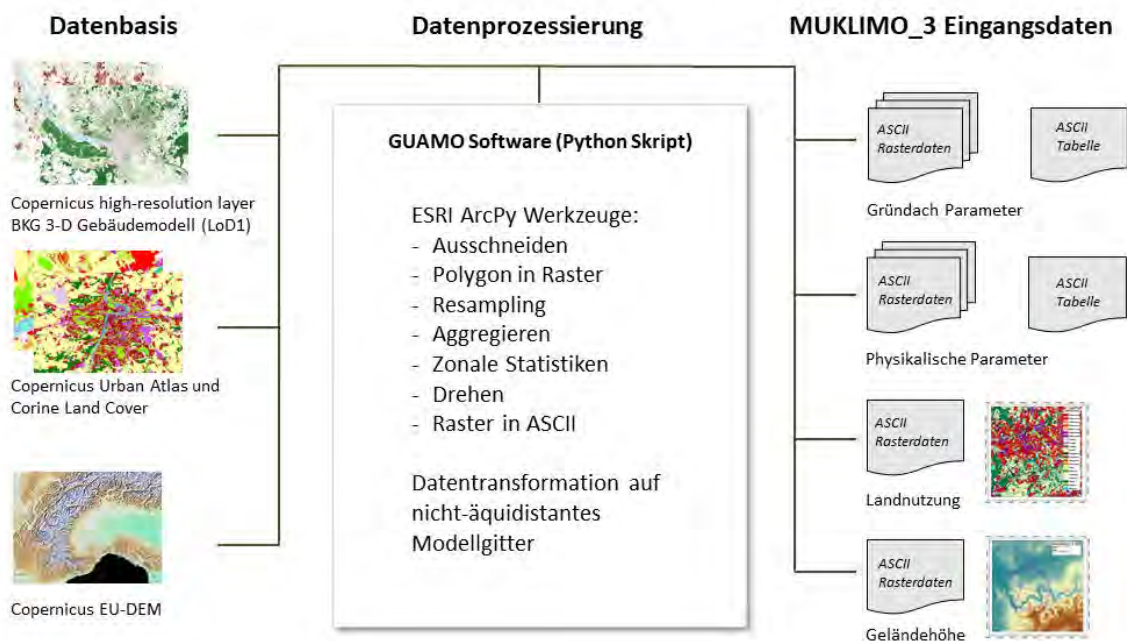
Datenbasis

Datenprozessierung

MUKLIMO_3 Eingangsdaten

Copernicus high-resolution layer
BKG 3-D Gebäudemodell (LoD1)

Copernicus Urban Atlas und
Corine Land Cover

Copernicus EU-DEM

GUAMO Software (Python Skript)

ESRI ArcPy Werkzeuge:
- Ausschneiden
- Polygon in Raster
- Resampling
- Aggregieren
- Zonale Statistiken
- Drehen
- Raster in ASCII

Datentransformation auf nicht-äquidistantes Modellgitter

ASCII Rasterdaten

ASCII Tabelle

Gründach Parameter

ASCII Rasterdaten

ASCII Tabelle

Physikalische Parameter

ASCII Rasterdaten

Landnutzung

ASCII Rasterdaten

Geländehöhe